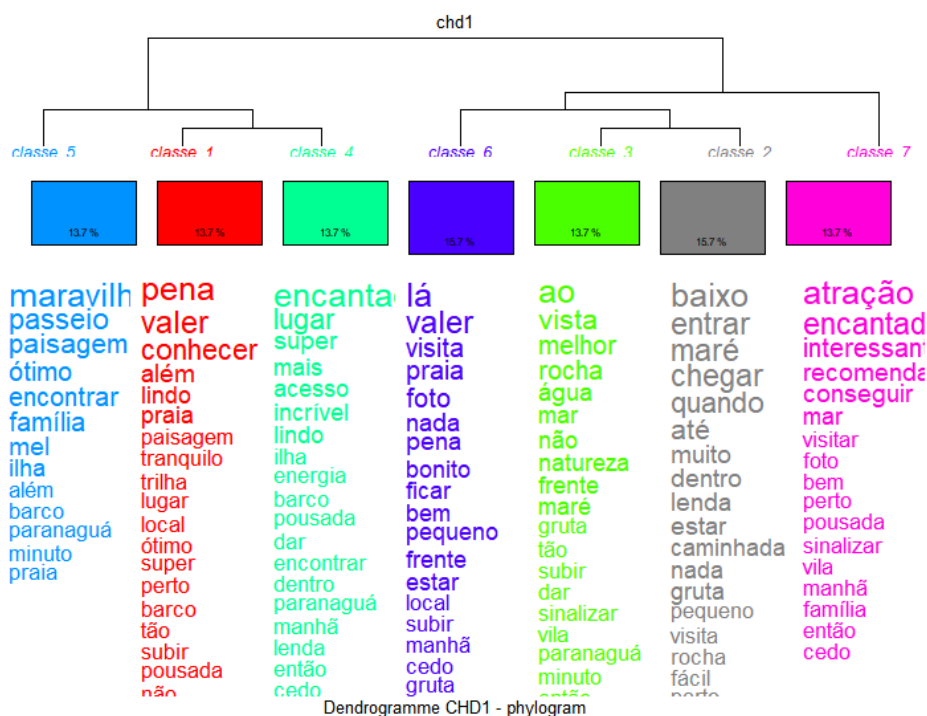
chd1

classe 5
classe 1
classe 4
classe 6
classe 3
classe 2
classe 7

13.7 %
13.7 %
13.7 %
15.7 %
13.7 %
15.7 %
13.7 %

maravilh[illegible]
passeio
paisagem
ótimo
encontrar
família
mel
ilha
além
barco
paranaguá
minuto
praia

pena
valer
conhecer
além
lindo
praia
paisagem
tranquilo
trilha
lugar
local
ótimo
super
perto
barco
tão
subir
pousada
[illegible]

encanta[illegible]
lugar
super
mais
acesso
incrível
lindo
ilha
energia
barco
pousada
dar
encontrar
dentro
paranaguá
manhã
lenda
então
cedo

lá
valer
visita
praia
foto
nada
pena
bonito
ficar
bem
pequeno
frente
estar
local
subir
manhã
cedo
gruta

ao
vista
melhor
rocha
água
mar
não
natureza
frente
maré
gruta
tão
subir
dar
sinalizar
vila
paranaguá
minuto
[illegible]

baixo
entrar
maré
chegar
quando
até
muito
dentro
lenda
estar
caminhada
nada
gruta
pequeno
visita
rocha
fácil
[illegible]

atração
encantad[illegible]
interessan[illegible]
recomenda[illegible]
conseguir
mar
visitar
foto
bem
perto
pousada
sinalizar
vila
manhã
família
então
cedo

Dendrogramme CHD1 - phylogram